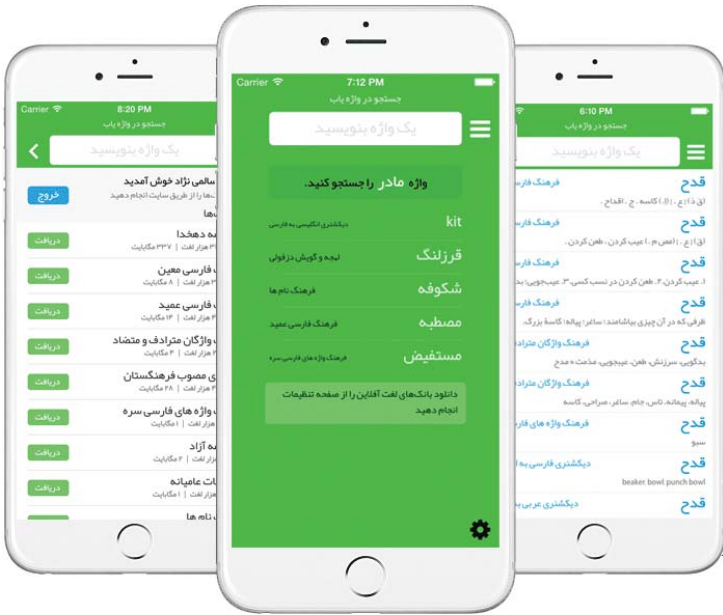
Carrier 8:20 PM
جستجو در واژه یاب
یک واژه بنویسید
سالمی نژاد خوش آمدید
خروج
را از طریق سایت انجام دهید
ها
ه دهخدا
دریافت
۳۳۷ هزار لغت | ۳۳۷ مگابایت
فارسی معین
دریافت
هزار لغت | ۸ مگابایت
فارسی عمید
دریافت
هزار لغت | ۱۴ مگابایت
واژگان مترادف و متضاد
دریافت
هزار لغت | ۴ مگابایت
ی مصوب فرهنگستان
دریافت
هزار لغت | ۲۸ مگابایت
واژه های فارسی سره
دریافت
هزار لغت | ۱ مگابایت
ه آزاد
دریافت
هزار لغت | ۲ مگابایت
ات عامیانه
دریافت
هزار لغت | ۱ مگابایت
نام ها

Carrier 7:12 PM
جستجو در واژه یاب
یک واژه بنویسید
واژه مادر را جستجو کنید.
kit دیکشنری انگلیسی به فارسی
قرزلنگ لهجه و گویش دزفولی
شکوفه فرهنگ نام ها
مصطبه فرهنگ فارسی عمید
مستفیض فرهنگ واژه های فارسی سره
دانلود بانک‌های لغت آفلاین را از صفحه تنظیمات انجام دهید

Carrier 6:10 PM
جستجو در واژه یاب
یک واژه بنویسید
قدح فرهنگ فارسی
(قَ دَ) (ع.) (اِ.) کاسه. ج. اقداح.
قدح فرهنگ فارسی
(قَ) (ع.) (مص م.) عیب کردن، طعن کردن.
قدح فرهنگ
۱. عیب کردن، ۲. طعن کردن در نسب کسی، ۳. عیبجویی، بد
قدح فرهنگ
ظرفی که در آن چیزی بیاشامند؛ ساغر؛ پیاله؛ کاسهٔ بزرگ.
قدح فرهنگ واژگان مترادف
بدگویی، سرزنش، طعن، عیبجویی، مذمت ≠ مدح
قدح فرهنگ واژگان مترادف
پیاله، پیمانه، تاس، جام، ساغر، صراحی، کاسه
قدح فرهنگ واژه های فار
سبو
قدح دیکشنری فارسی به ا
beaker, bowl, punch bowl
قدح دیکشنری عربی به